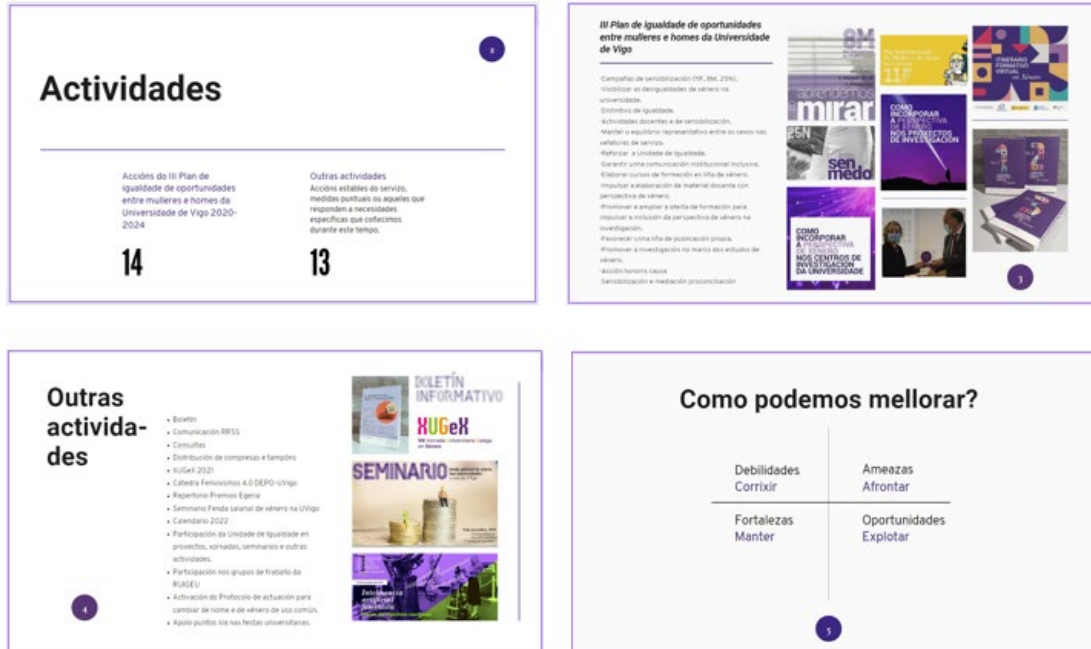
Actividades

2

Accións do III Plan de igualdade de oportunidades entre mulleres e homes da Universidade de Vigo 2020-2024

14

Outras actividades
Accións estables do servizo, medidas puntuais ou aquelas que responden a necesidades específicas que coñecimos durante este tempo.

13

III Plan de igualdade de oportunidades entre mulleres e homes da Universidade de Vigo

·Campañas de sensibilización (11F, 8M, 25N).
·Visibilizar as desigualdades de xénero na universidade.
·Distintivo de igualdade.
·Actividades docentes e de sensibilización.
·Manter o equilibrio representativo entre os sexos nas xefaturas de servizo.
·Reforzar a Unidade de Igualdade.
·Garantir unha comunicación institucional inclusiva.
·Elaborar cursos de formación en liña de xénero.
·Impulsar a elaboración de material docente con perspectiva de xénero.
·Promover e ampliar a oferta de formación para impulsar a inclusión da perspectiva de xénero na investigación.
·Favorecer unha liña de publicación propia.
·Promover a investigación no marco dos estudos de xénero.
·Acción honoris causa
·Sensibilización e mediación proconciliación

8M
mirar
25N
sen medo
11F
COMO INCORPORAR A PERSPECTIVA DE XÉNERO NOS PROXECTOS DE INVESTIGACIÓN
COMO INCORPORAR A PERSPECTIVA DE XÉNERO NOS CENTROS DE INVESTIGACIÓN DA UNIVERSIDADE
ITINERARIO FORMATIVO VIRTUAL en Xénero

3

Outras activida-des

• Boletín
• Comunicación RRSS
• Consultas
• Distribución de compresas e tampóns
• XUGeX 2021
• Cátedra Feminismos 4.0 DEPO-UVigo
• Repertorio Premios Egeria
• Seminario Fenda salarial de xénero na UVigo
• Calendario 2022
• Participación da Unidade de Igualdade en proxectos, xornadas, seminarios e outras actividades.
• Participación nos grupos de traballo da RUIGEU
• Activación do Protocolo de actuación para cambiar de nome e de xénero de uso común.
• Apoio puntos lila nas festas universitarias.

4

BOLETÍN INFORMATIVO
XUGeX
SEMINARIO

Como podemos mellorar?

Debilidades
Corrixir

Ameazas
Afrontar

Fortalezas
Manter

Oportunidades
Explotar

5